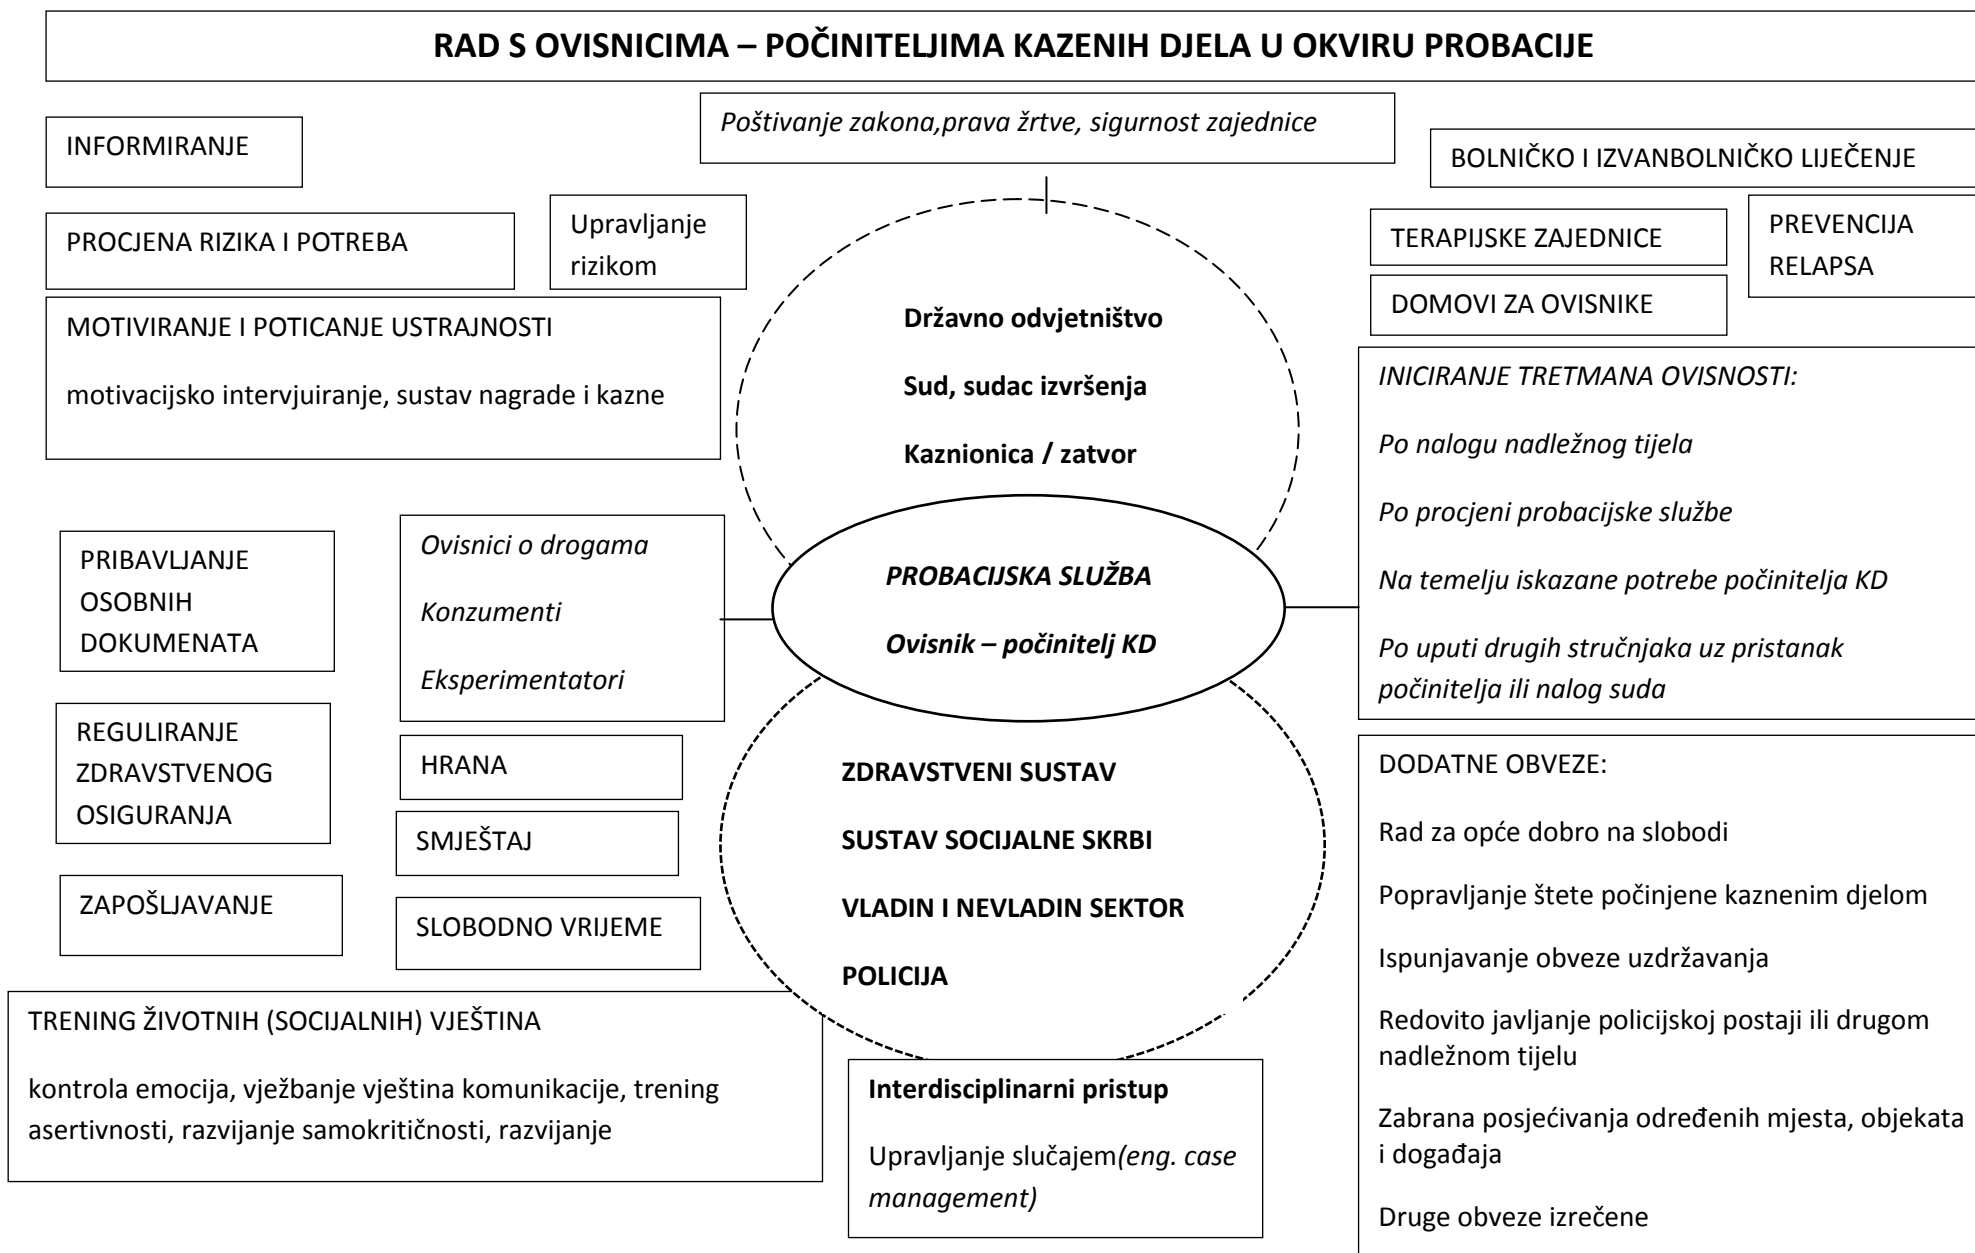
RAD S OVISNICIMA – POČINITELJIMA KAZENIH DJELA U OKVIRU PROBACIJE

INFORMIRANJE

Poštivanje zakona,prava žrtve, sigurnost zajednice

BOLNIČKO I IZVANBOLNIČKO LIJEČENJE

PROCJENA RIZIKA I POTREBA

Upravljanje rizikom

TERAPIJSKE ZAJEDNICE

PREVENCIJA RELAPSA

DOMOVI ZA OVISNIKE

MOTIVIRANJE I POTICANJE USTRAJNOSTI

motivacijsko intervjuiranje, sustav nagrade i kazne

Državno odvjetništvo

Sud, sudac izvršenja

Kaznionica / zatvor

INICIRANJE TRETMANA OVISNOSTI:

Po nalogu nadležnog tijela

Po procjeni probacijske službe

Na temelju iskazane potrebe počinitelja KD

Po uputi drugih stručnjaka uz pristanak počinitelja ili nalog suda

PRIBAVLJANJE OSOBNIH DOKUMENATA

Ovisnici o drogama

Konzumenti

Eksperimentatori

PROBACIJSKA SLUŽBA

Ovisnik – počinitelj KD

REGULIRANJE ZDRAVSTVENOG OSIGURANJA

HRANA

SMJEŠTAJ

ZAPOŠLJAVANJE

SLOBODNO VRIJEME

ZDRAVSTVENI SUSTAV

SUSTAV SOCIJALNE SKRBI

VLADIN I NEVLADIN SEKTOR

POLICIJA

DODATNE OBVEZE:

Rad za opće dobro na slobodi

Popravljanje štete počinjene kaznenim djelom

Ispunjavanje obveze uzdržavanja

Redovito javljanje policijskoj postaji ili drugom nadležnom tijelu

Zabrana posjećivanja određenih mjesta, objekata i događaja

Druge obveze izrečene

TRENING ŽIVOTNIH (SOCIJALNIH) VJEŠTINA

kontrola emocija, vježbanje vještina komunikacije, trening asertivnosti, razvijanje samokritičnosti, razvijanje

Interdisciplinarni pristup

Upravljanje slučajem(eng. case management)